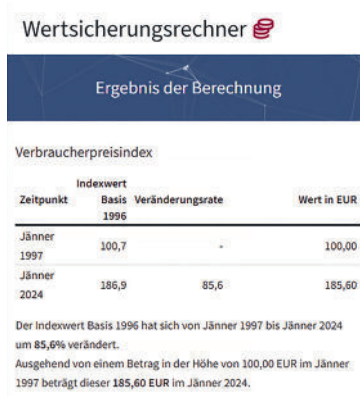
Wertsicherungsrechner

Ergebnis der Berechnung

Verbraucherpreisindex

| Zeitpunkt | Indexwert Basis 1996 | Veränderungsrate | Wert in EUR |
|---|---|---|---|
| Jänner 1997 | 100,7 | - | 100,00 |
| Jänner 2024 | 186,9 | 85,6 | 185,60 |

Der Indexwert Basis 1996 hat sich von Jänner 1997 bis Jänner 2024 um 85,6% verändert.
Ausgehend von einem Betrag in der Höhe von 100,00 EUR im Jänner 1997 beträgt dieser 185,60 EUR im Jänner 2024.